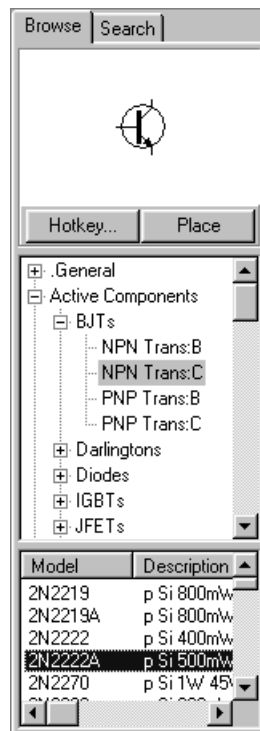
Browse | Search

Hotkey... | Place

.General
Active Components
BJTs
NPN Trans:B
NPN Trans:C
PNP Trans:B
PNP Trans:C
Darlingtons
Diodes
IGBTs
JFETs

| Model | Description |
|---|---|
| 2N2219 | p Si 800mW |
| 2N2219A | p Si 800mW |
| 2N2222 | p Si 400mW |
| 2N2222A | p Si 500mW |
| 2N2270 | p Si 1W 45V |
| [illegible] | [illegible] |